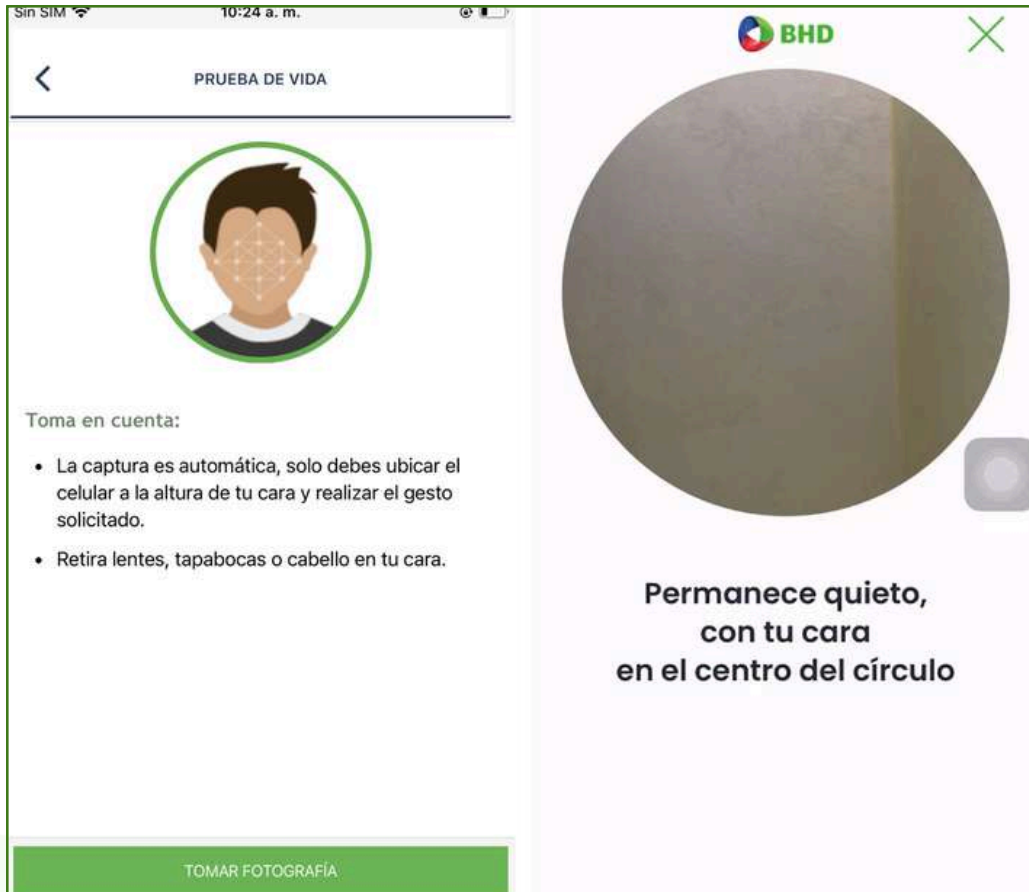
Sin SIM 10:24 a. m.

PRUEBA DE VIDA

Toma en cuenta:

• La captura es automática, solo debes ubicar el celular a la altura de tu cara y realizar el gesto solicitado.

• Retira lentes, tapabocas o cabello en tu cara.

TOMAR FOTOGRAFÍA

BHD

Permanece quieto, con tu cara en el centro del círculo